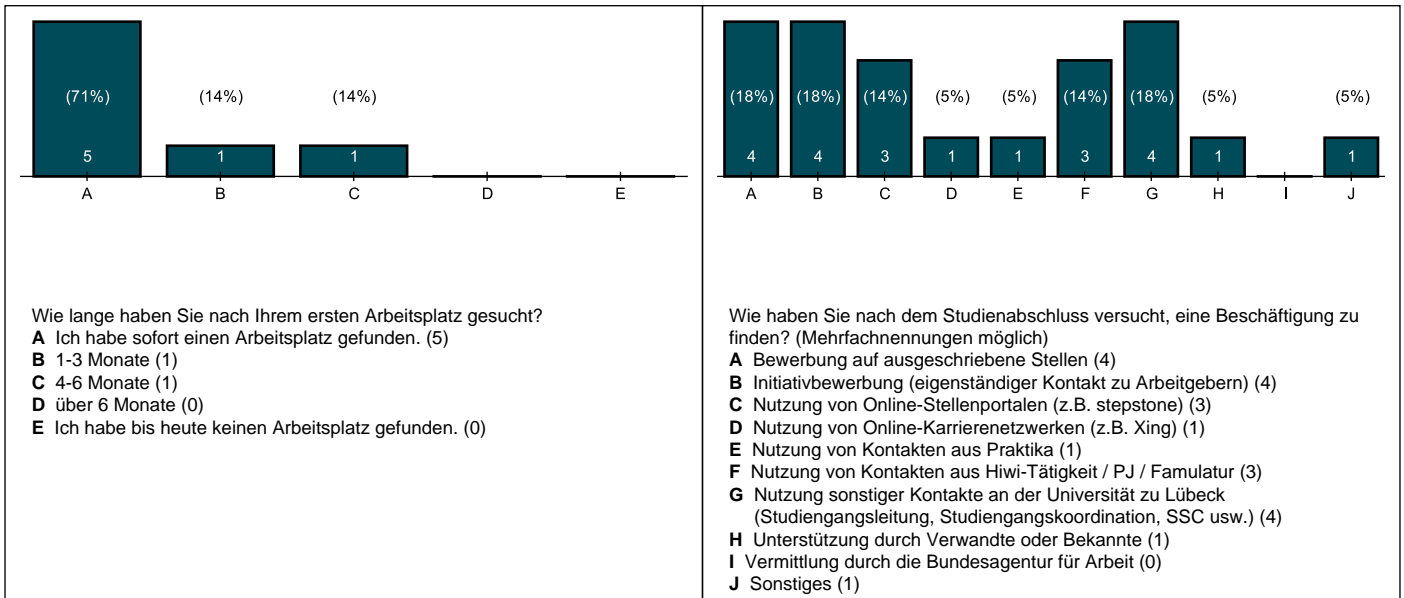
(71%)
5
(14%)
1
(14%)
1
A B C D E

Wie lange haben Sie nach Ihrem ersten Arbeitsplatz gesucht?
**A** Ich habe sofort einen Arbeitsplatz gefunden. (5)
**B** 1-3 Monate (1)
**C** 4-6 Monate (1)
**D** über 6 Monate (0)
**E** Ich habe bis heute keinen Arbeitsplatz gefunden. (0)

(18%)
4
(18%)
4
(14%)
3
(5%)
1
(5%)
1
(14%)
3
(18%)
4
(5%)
1
(5%)
1
A B C D E F G H I J

Wie haben Sie nach dem Studienabschluss versucht, eine Beschäftigung zu finden? (Mehrfachnennungen möglich)
**A** Bewerbung auf ausgeschriebene Stellen (4)
**B** Initiativbewerbung (eigenständiger Kontakt zu Arbeitgebern) (4)
**C** Nutzung von Online-Stellenportalen (z.B. stepstone) (3)
**D** Nutzung von Online-Karrierenetzwerken (z.B. Xing) (1)
**E** Nutzung von Kontakten aus Praktika (1)
**F** Nutzung von Kontakten aus Hiwi-Tätigkeit / PJ / Famulatur (3)
**G** Nutzung sonstiger Kontakte an der Universität zu Lübeck (Studiengangsleitung, Studiengangskoordination, SSC usw.) (4)
**H** Unterstützung durch Verwandte oder Bekannte (1)
**I** Vermittlung durch die Bundesagentur für Arbeit (0)
**J** Sonstiges (1)